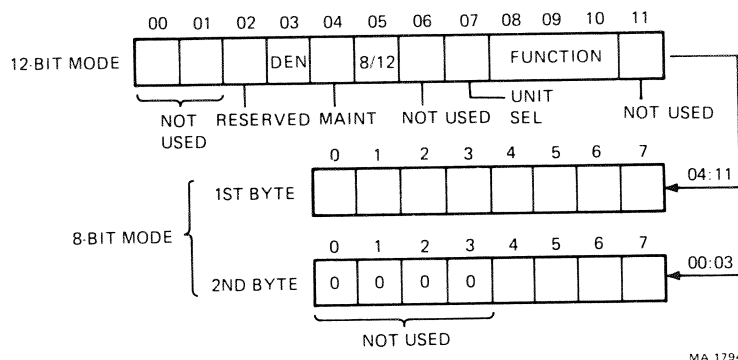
00 01 02 03 04 05 06 07 08 09 10 11

12-BIT MODE

DEN

8/12

FUNCTION

NOT USED

RESERVED

MAINT

NOT USED

UNIT SEL

NOT USED

0 1 2 3 4 5 6 7

1ST BYTE

04:11

8-BIT MODE

0 1 2 3 4 5 6 7

2ND BYTE

0 0 0 0

00:03

NOT USED

MA 179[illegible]